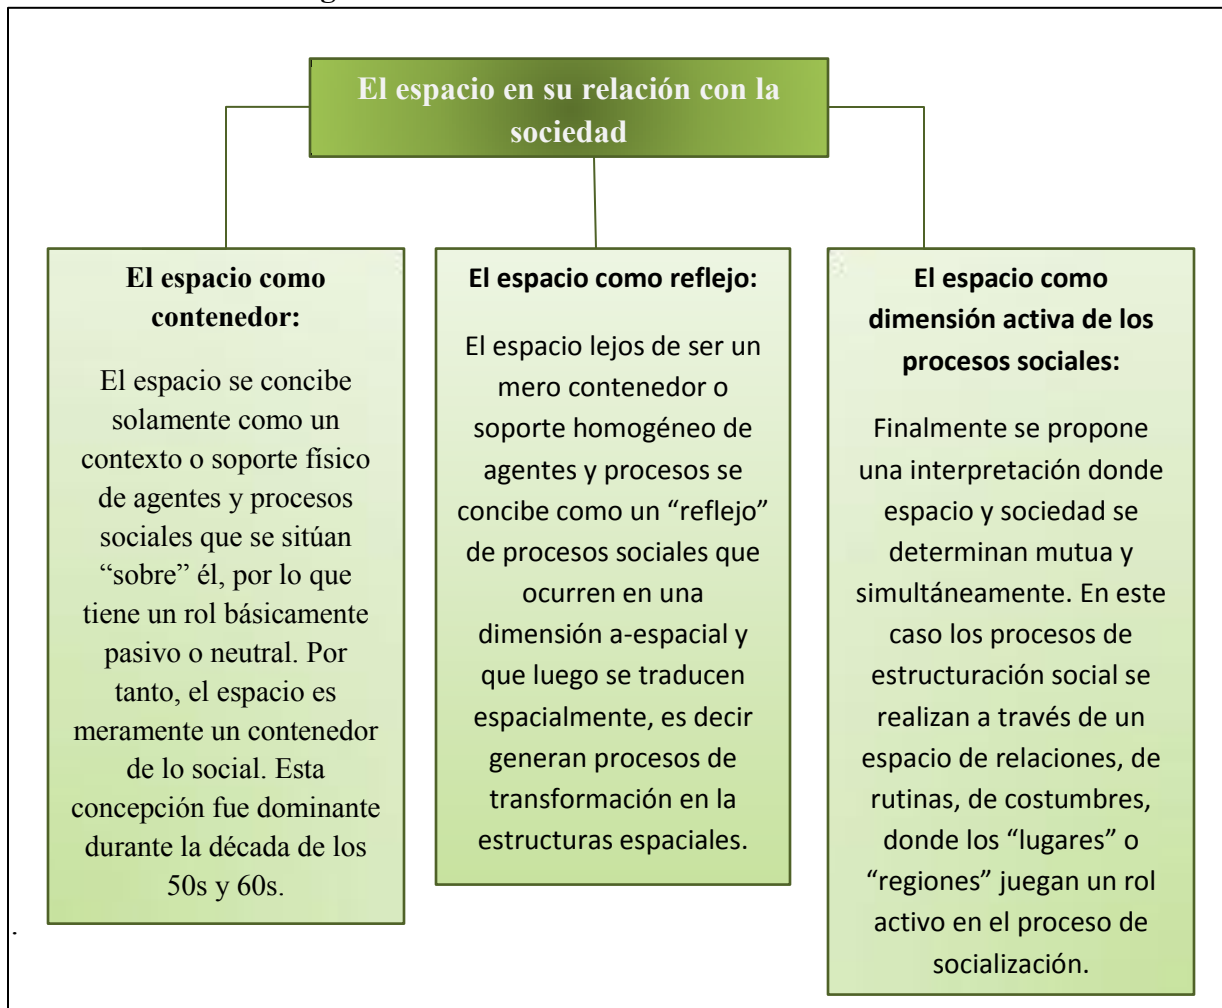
El espacio en su relación con la sociedad

El espacio como contenedor:

El espacio se concibe solamente como un contexto o soporte físico de agentes y procesos sociales que se sitúan "sobre" él, por lo que tiene un rol básicamente pasivo o neutral. Por tanto, el espacio es meramente un contenedor de lo social. Esta concepción fue dominante durante la década de los 50s y 60s.

El espacio como reflejo:

El espacio lejos de ser un mero contenedor o soporte homogéneo de agentes y procesos se concibe como un "reflejo" de procesos sociales que ocurren en una dimensión a-espacial y que luego se traducen espacialmente, es decir generan procesos de transformación en la estructuras espaciales.

El espacio como dimensión activa de los procesos sociales:

Finalmente se propone una interpretación donde espacio y sociedad se determinan mutua y simultáneamente. En este caso los procesos de estructuración social se realizan a través de un espacio de relaciones, de rutinas, de costumbres, donde los "lugares" o "regiones" juegan un rol activo en el proceso de socialización.